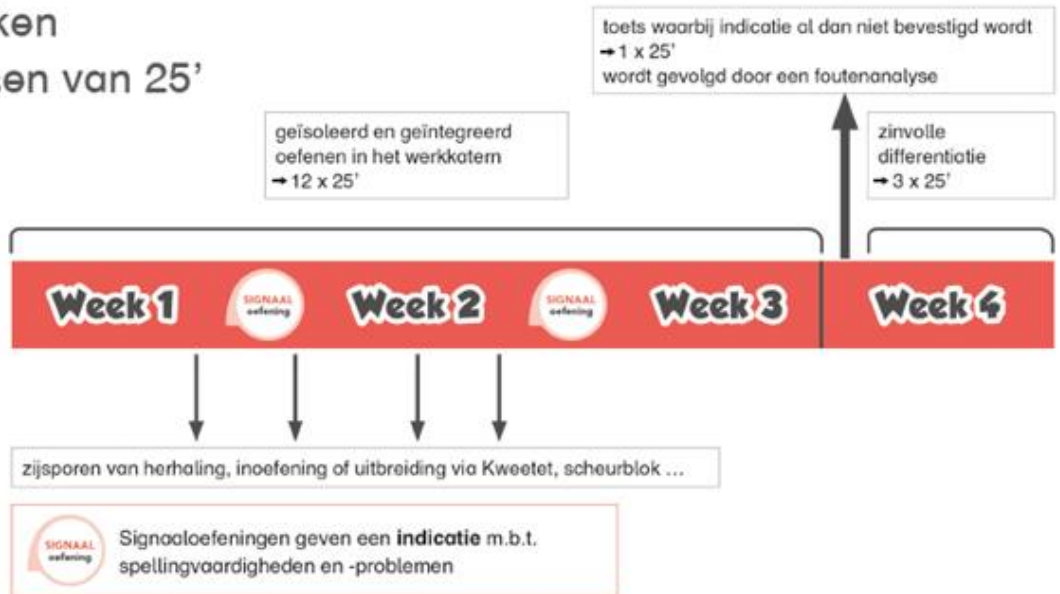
ken
en van 25'

toets waarbij indicatie al dan niet bevestigd wordt
→ 1 x 25'
wordt gevolgd door een foutenanalyse

geïsoleerd en geïntegreerd oefenen in het werkkatern
→ 12 x 25'

zinvolle differentiatie
→ 3 x 25'

Week 1 SIGNAAL oefening Week 2 SIGNAAL oefening Week 3 Week 4

zijsporen van herhaling, inoefening of uitbreiding via Kweetet, scheurblok ...

SIGNAAL oefening Signaaloefeningen geven een **indicatie** m.b.t. spellingvaardigheden en -problemen